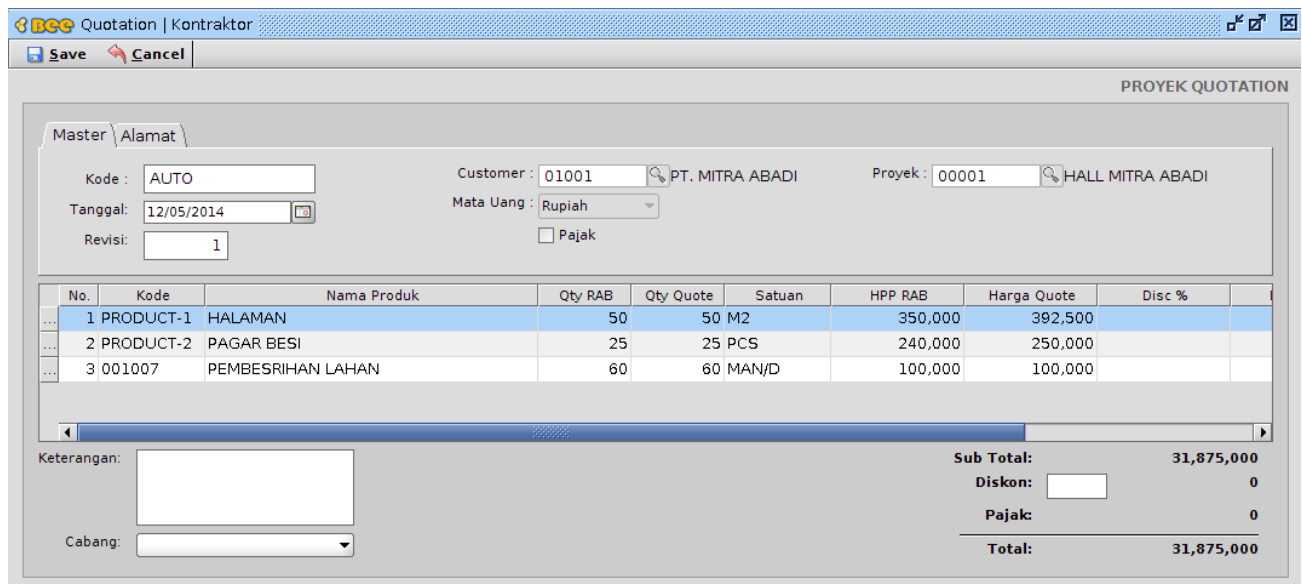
BEE Quotation | Kontraktor

Save Cancel

PROYEK QUOTATION

Master Alamat

Kode : AUTO
Tanggal: 12/05/2014
Revisi: 1

Customer : 01001 PT. MITRA ABADI
Mata Uang : Rupiah
Pajak

Proyek : 00001 HALL MITRA ABADI

| No. | Kode | Nama Produk | Qty RAB | Qty Quote | Satuan | HPP RAB | Harga Quote | Disc % |
|---|---|---|---|---|---|---|---|---|
| 1 | PRODUCT-1 | HALAMAN | 50 | 50 | M2 | 350,000 | 392,500 | |
| 2 | PRODUCT-2 | PAGAR BESI | 25 | 25 | PCS | 240,000 | 250,000 | |
| 3 | 001007 | PEMBESRIHAN LAHAN | 60 | 60 | MAN/D | 100,000 | 100,000 | |

Keterangan:

Cabang:

Sub Total: 31,875,000
Diskon: 0
Pajak: 0
Total: 31,875,000